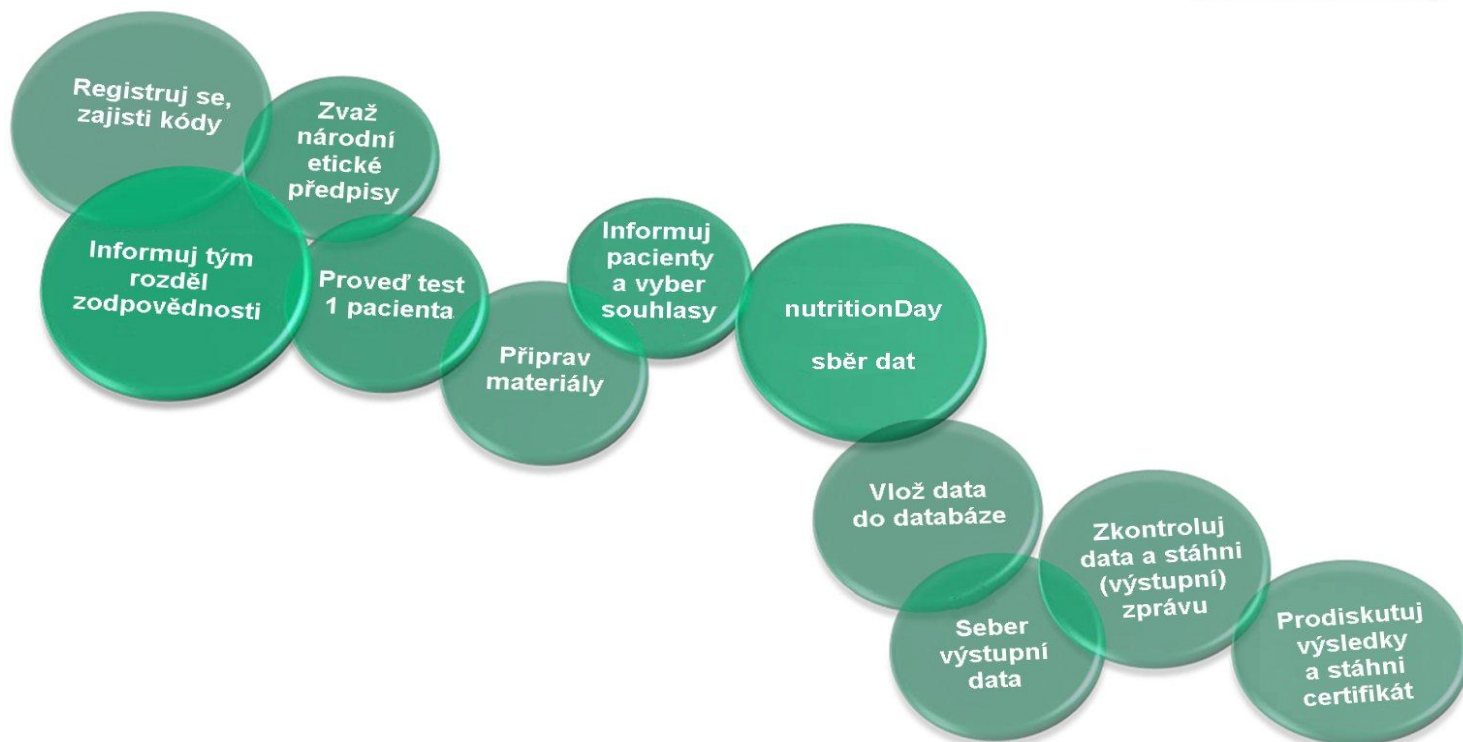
Registruj se, zajisti kódy

Zvaž národní etické předpisy

Informuj tým rozděl zodpovědnosti

Proveď test 1 pacienta

Připrav materiály

Informuj pacienty a vyber souhlasy

nutritionDay

sběr dat

Vlož data do databáze

Seber výstupní data

Zkontroluj data a stáhni (výstupní) zprávu

Prodiskutuj výsledky a stáhni certifikát